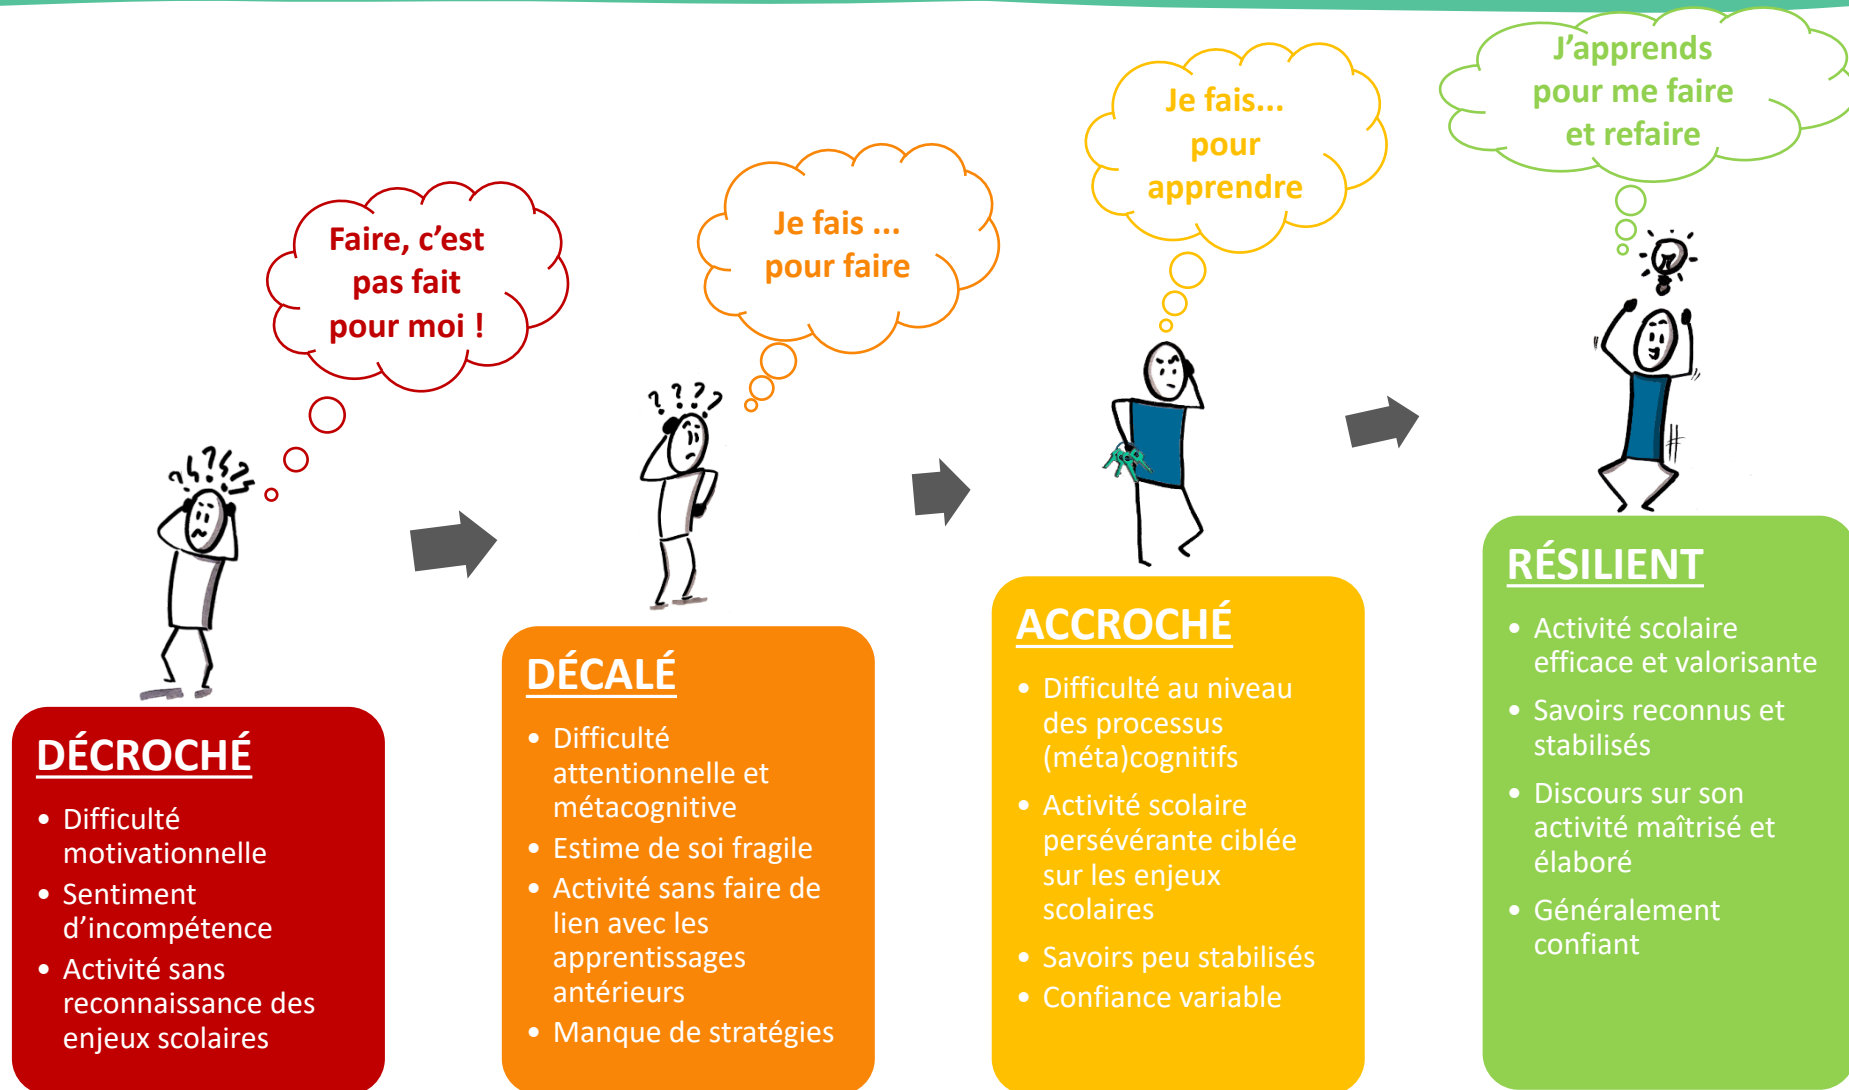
Faire, c'est pas fait pour moi !

DÉCROCHÉ

- Difficulté motivationnelle
- Sentiment d'incompétence
- Activité sans reconnaissance des enjeux scolaires

Je fais ... pour faire

DÉCALÉ

- Difficulté attentionnelle et métacognitive
- Estime de soi fragile
- Activité sans faire de lien avec les apprentissages antérieurs
- Manque de stratégies

Je fais... pour apprendre

ACCROCHÉ

- Difficulté au niveau des processus (méta)cognitifs
- Activité scolaire persévérante ciblée sur les enjeux scolaires
- Savoirs peu stabilisés
- Confiance variable

J'apprends pour me faire et refaire

RÉSILIENT

- Activité scolaire efficace et valorisante
- Savoirs reconnus et stabilisés
- Discours sur son activité maîtrisé et élaboré
- Généralement confiant